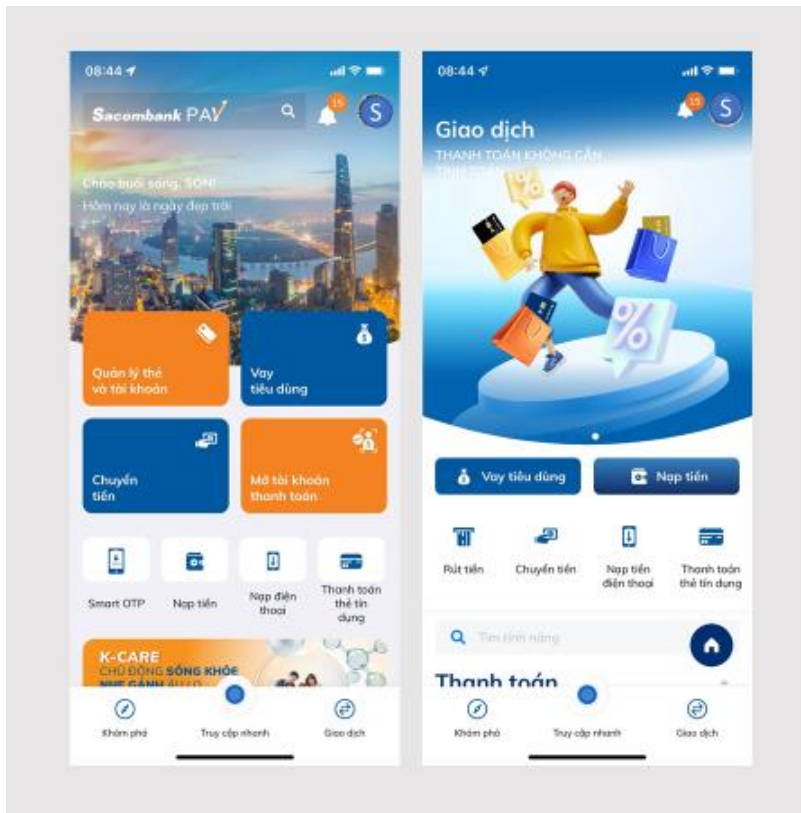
08:44

Sacombank PAY

15

S

Chào buổi sáng, SON!
Hôm nay là ngày đẹp trời

Quản lý thẻ và tài khoản

Vay tiêu dùng

Chuyển tiền

Mở tài khoản thanh toán

Smart OTP

Nạp tiền

Nạp điện thoại

Thanh toán thẻ tín dụng

K-CARE
CHỦ ĐỘNG SỐNG KHỎE
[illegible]

Khám phá

Truy cập nhanh

Giao dịch

08:44

15

S

Giao dịch
THANH TOÁN KHÔNG CẦN
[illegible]

Vay tiêu dùng

Nạp tiền

Rút tiền

Chuyển tiền

Nạp tiền điện thoại

Thanh toán thẻ tín dụng

Tìm tính năng

Thanh toán

Khám phá

Truy cập nhanh

Giao dịch